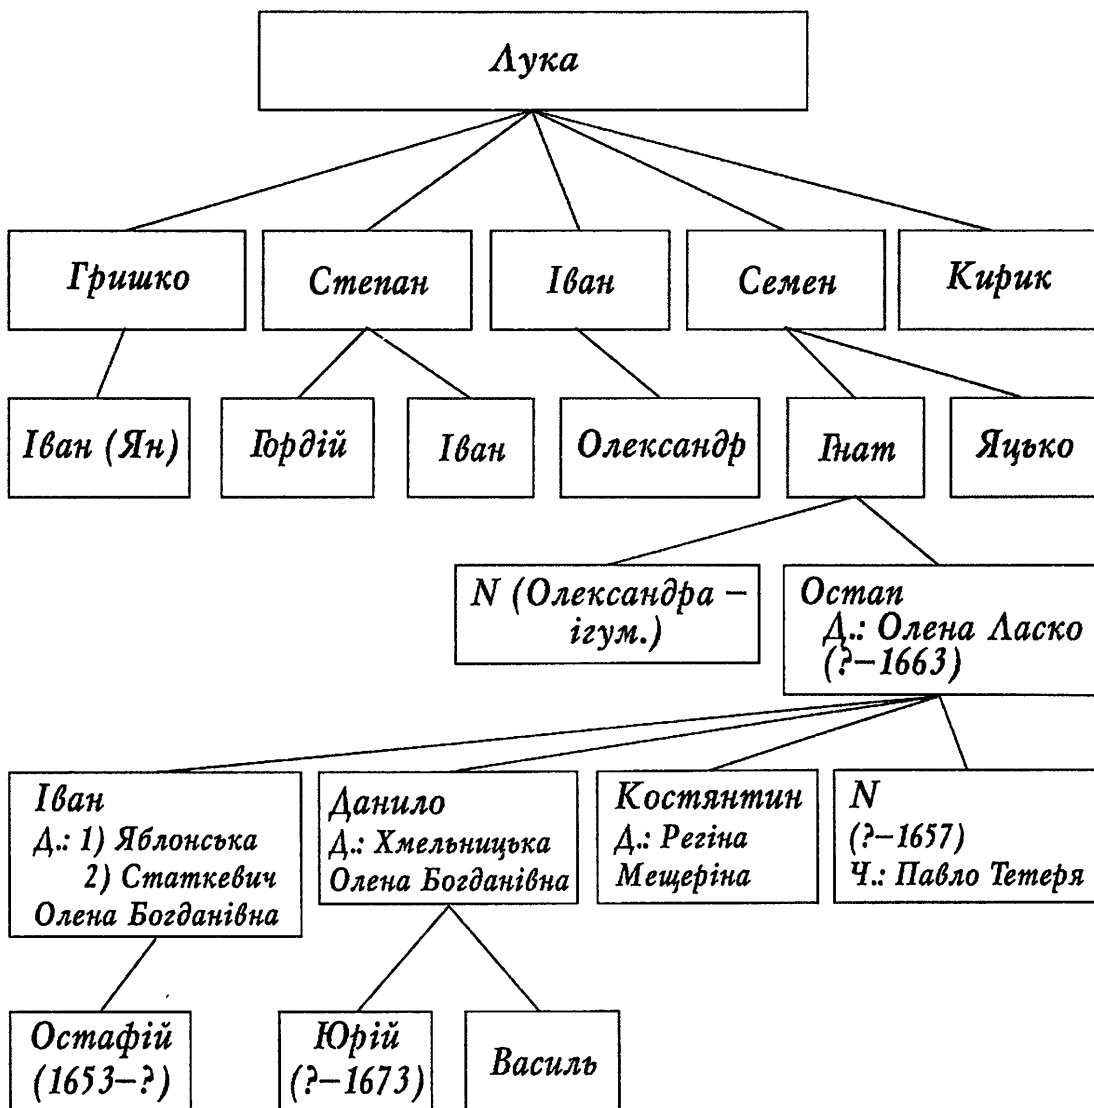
Лука

Гришко

Степан

Іван

Семен

Кирик

Іван (Ян)

Юрдій

Іван

Олександр

Гнат

Яцько

N (Олександра – ігум.)

Остап
Д.: Олена Ласко (?–1663)

Іван
Д.: 1) Яблонська
2) Статкевич Олена Богданівна

Данило
Д.: Хмельницька Олена Богданівна

Костянтин
Д.: Регіна Мещеріна

N
(?–1657)
Ч.: Павло Тетеря

Остафій
(1653–?)

Юрій
(?–1673)

Василь